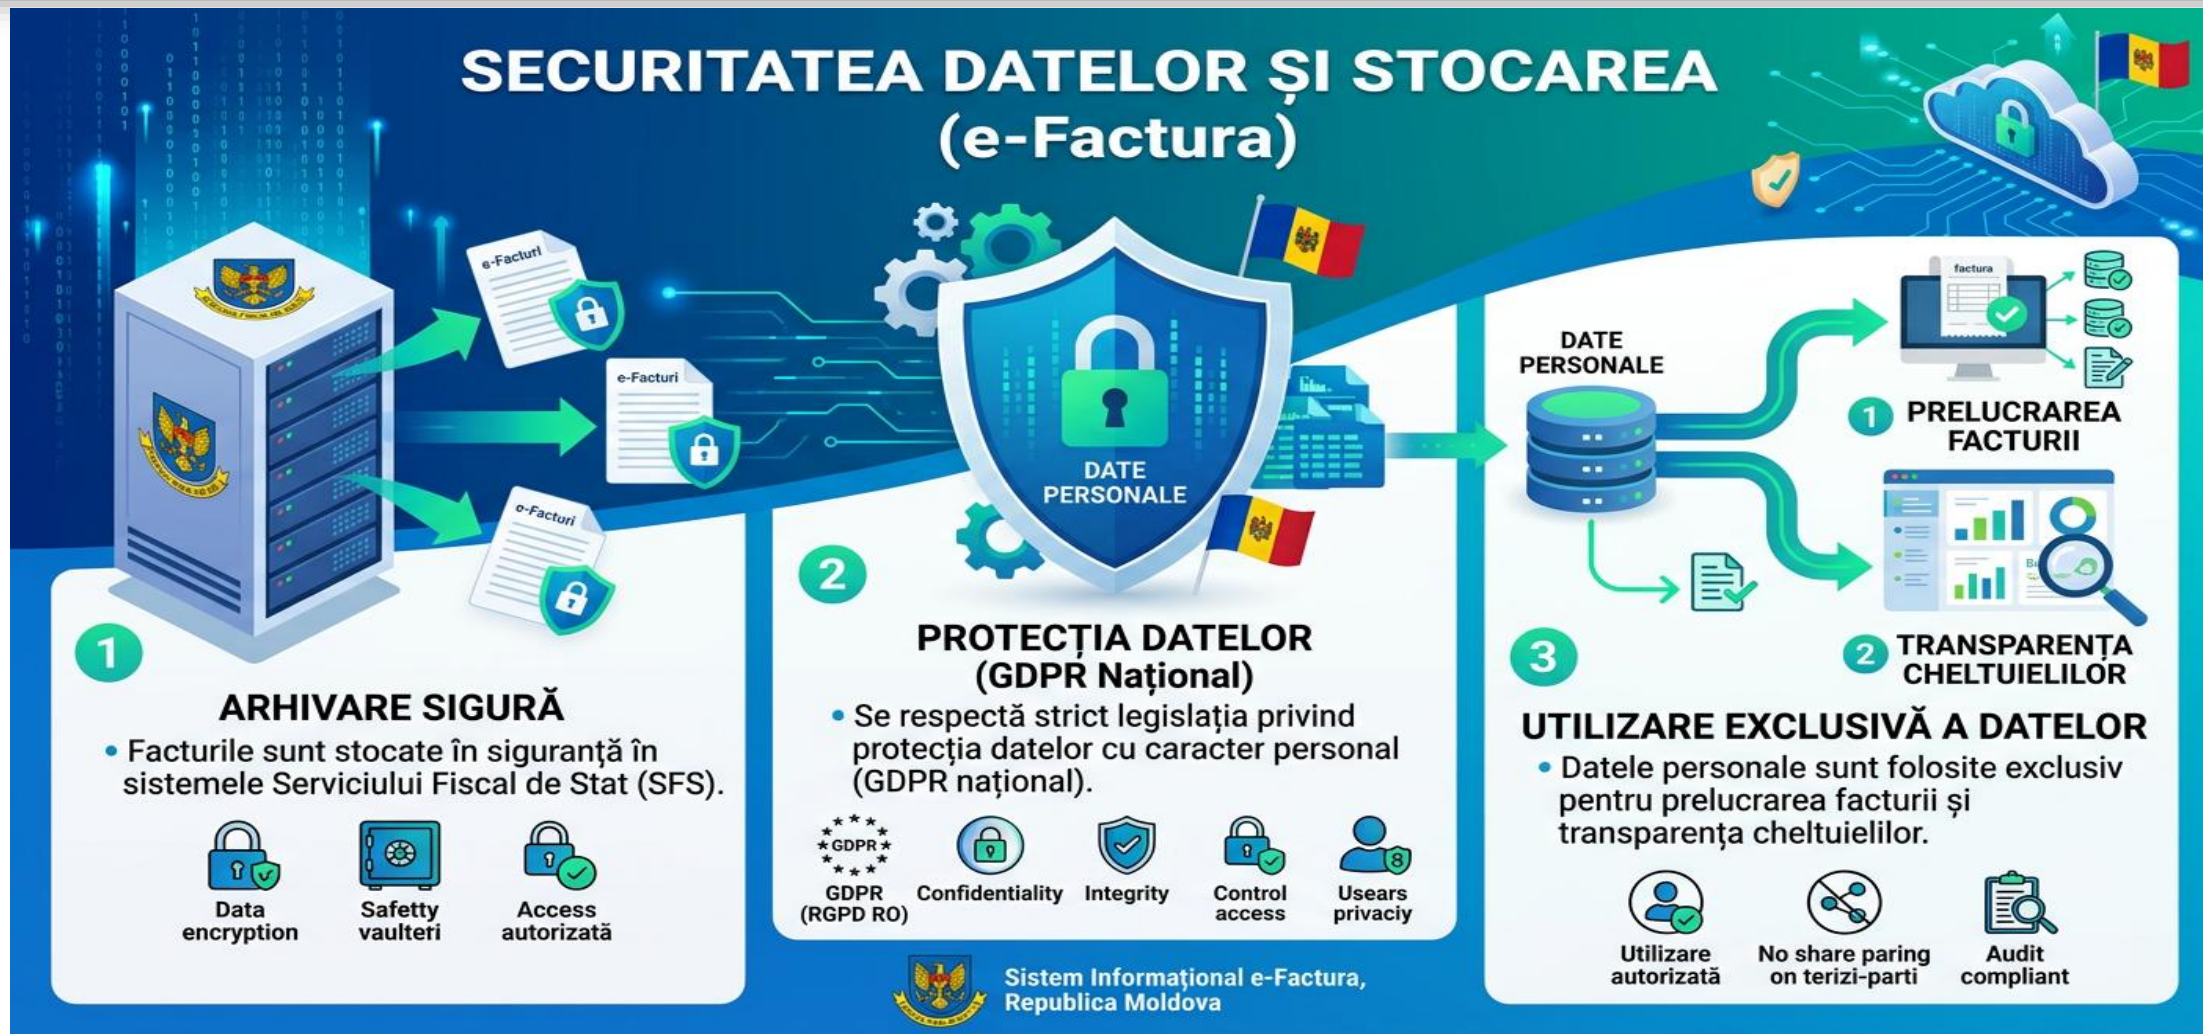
SECURITATEA DATELOR ȘI STOCAREA
(e-Factura)

e-Facturi
e-Facturi
e-Facturi

DATE PERSONALE

DATE PERSONALE

factura

1 PRELUCRAREA FACTURII

2 TRANSPARENȚA CHELTUIELILOR

1
ARHIVARE SIGURĂ
• Facturile sunt stocate în siguranță în sistemele Serviciului Fiscal de Stat (SFS).

Data encryption
Saftety vaulteri
Access autorizată

2
PROTECȚIA DATELOR
(GDPR Național)
• Se respectă strict legislația privind protecția datelor cu caracter personal (GDPR național).

GDPR
GDPR (RGPD RO)
Confidentiality
Integrity
Control access
Usears privaciy

3
UTILIZARE EXCLUSIVĂ A DATELOR
• Datele personale sunt folosite exclusiv pentru prelucrarea facturii și transparența cheltuielilor.

Utilizare autorizată
No share paring on terizi-parti
Audit compliant

Sistem Informațional e-Factura, Republica Moldova